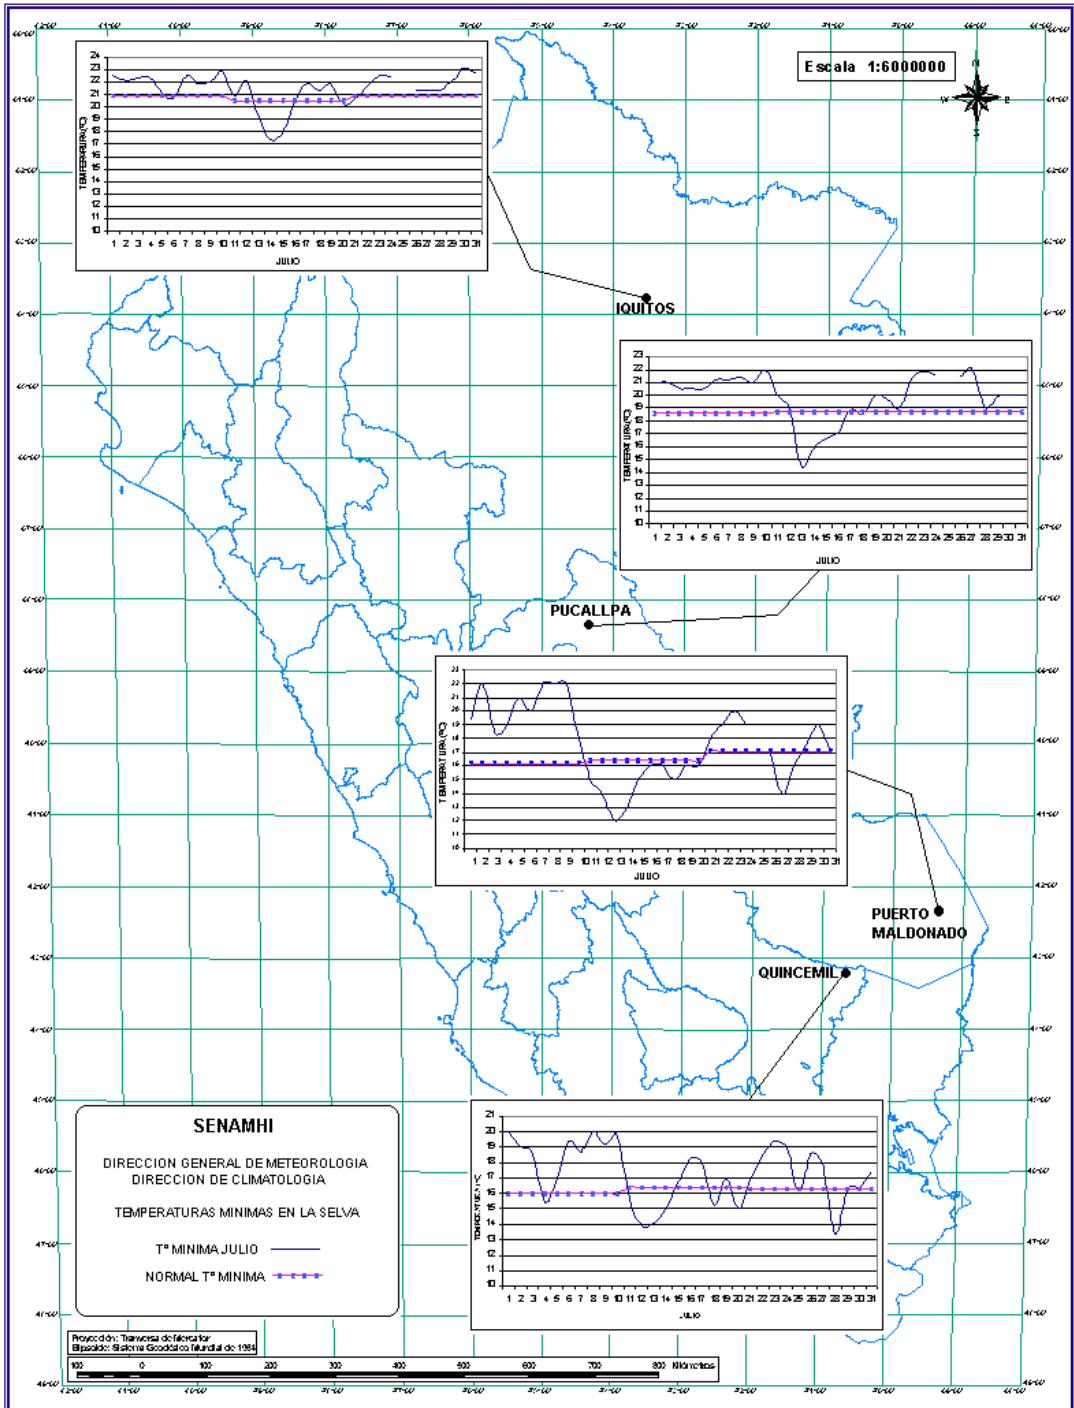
Escala 1:6000000

N
W E
S

24
23
22
21
20
19
18
17
16
15
14
13
12
11
10
TEMPERATURA (°C)
1 2 3 4 5 6 7 8 9 10 11 12 13 14 15 16 17 18 19 20 21 22 23 24 25 26 27 28 29 30 31
JULIO

IQUITOS

23
22
21
20
19
18
17
16
15
14
13
12
11
10
TEMPERATURA (°C)
1 2 3 4 5 6 7 8 9 10 11 12 13 14 15 16 17 18 19 20 21 22 23 24 25 26 27 28 29 30 31
JULIO

PUCALLPA

23
22
21
20
19
18
17
16
15
14
13
12
11
10
TEMPERATURA (°C)
1 2 3 4 5 6 7 8 9 10 11 12 13 14 15 16 17 18 19 20 21 22 23 24 25 26 27 28 29 30 31
JULIO

PUERTO MALDONADO

QUINCEMIL

SENAMHI

DIRECCION GENERAL DE METEOROLOGIA
DIRECCION DE CLIMATOLOGIA

TEMPERATURAS MINIMAS EN LA SELVA

T° MINIMA JULIO

NORMAL T° MINIMA

21
20
19
18
17
16
15
14
13
12
11
10
TEMPERATURA (°C)
1 2 3 4 5 6 7 8 9 10 11 12 13 14 15 16 17 18 19 20 21 22 23 24 25 26 27 28 29 30 31
JULIO

Proyección: Transversa de Mercator
Elipsoide: Sistema Geodésico Mundial de 1984

100 0 100 200 300 400 500 600 700 800 Kilómetros